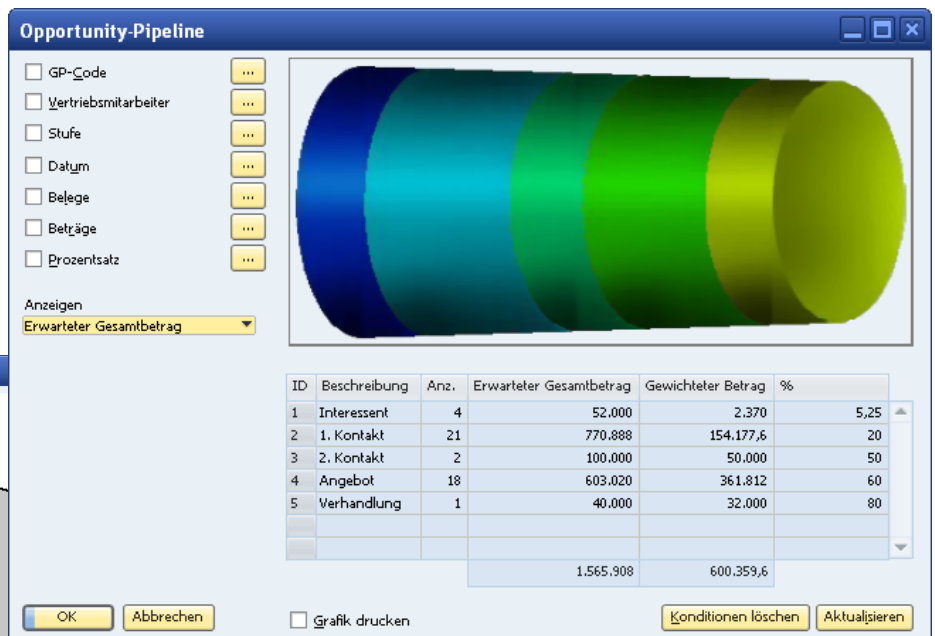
Opportunity-Pipeline

GP-Code ...
Vertriebsmitarbeiter ...
Stufe ...
Datum ...
Belege ...
Beträge ...
Prozentsatz ...

Anzeigen
Erwarteter Gesamtbetrag

| ID | Beschreibung | Anz. | Erwarteter Gesamtbetrag | Gewichteter Betrag | % |
|---|---|---|---|---|---|
| 1 | Interessent | 4 | 52.000 | 2.370 | 5,25 |
| 2 | 1. Kontakt | 21 | 770.888 | 154.177,6 | 20 |
| 3 | 2. Kontakt | 2 | 100.000 | 50.000 | 50 |
| 4 | Angebot | 18 | 603.020 | 361.812 | 60 |
| 5 | Verhandlung | 1 | 40.000 | 32.000 | 80 |
| | | | | | |
| | | | | | |
| | | | 1.565.908 | 600.359,6 | |

OK Abbrechen Grafik drucken Konditionen löschen Aktualisieren